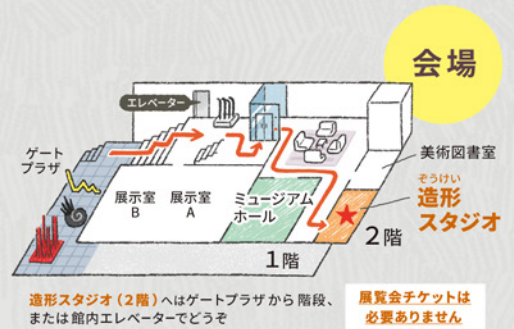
会場

エレベーター

ゲートプラザ

展示室B

展示室A

ミュージアムホール

美術図書室

ぞうけい
造形スタジオ

2階

1階

造形スタジオ（2階）へはゲートプラザから階段、または館内エレベーターでどうぞ

展覧会チケットは必要ありません